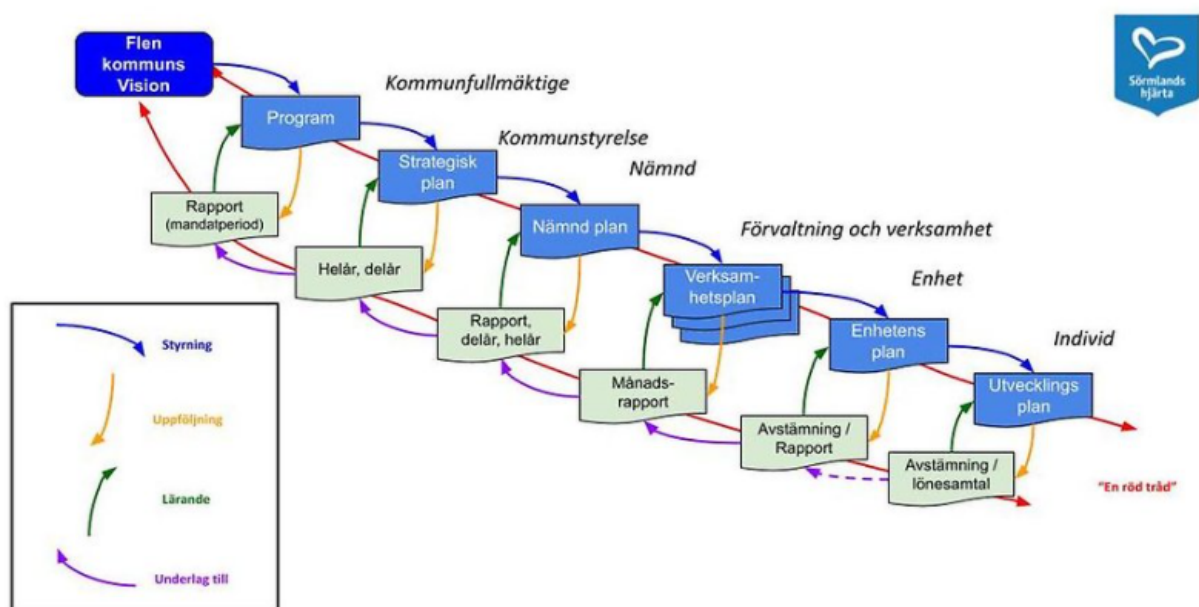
Flen kommuns Vision

Sörmlands hjärta

Kommunfullmäktige

Program

Kommunstyrelse

Strategisk plan

Nämnd

Rapport (mandatperiod)

Nämnd plan

Förvaltning och verksamhet

Helår, delår

Verksamhetsplan

Enhet

Rapport, delår, helår

Enhetens plan

Individ

Månadsrapport

Utvecklings plan

Avstämning / Rapport

Avstämning / lönesamtal

"En röd tråd"

Styrning

Uppföljning

Lärande

Underlag till